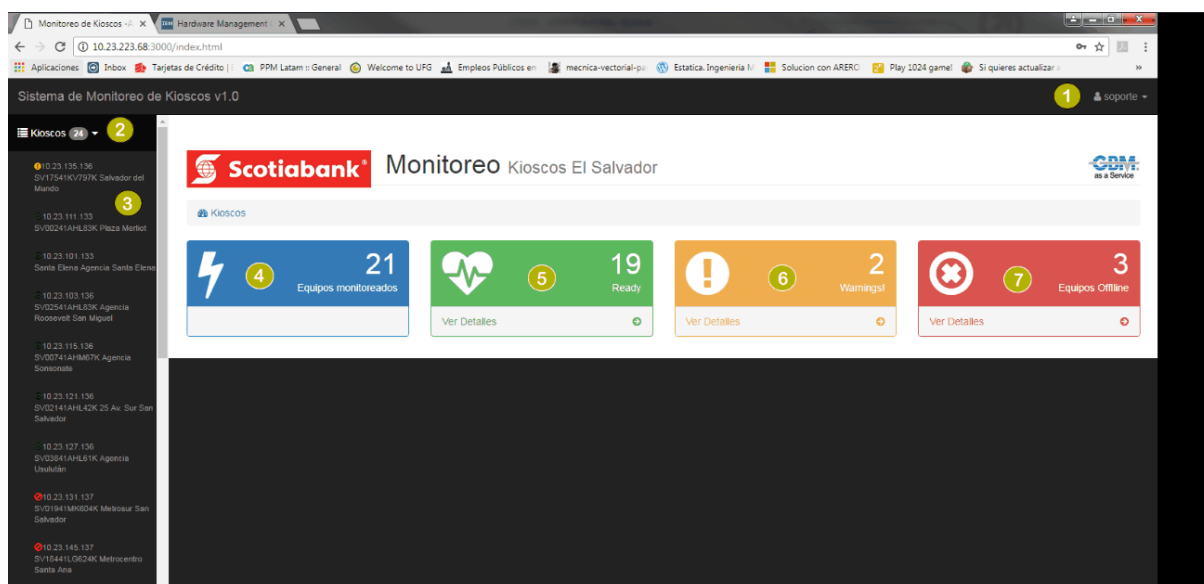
Monitoreo de Kioscos - A ×
Hardware Management ×

10.23.223.68:3000/index.html

Aplicaciones Inbox Tarjetas de Crédito | PPM Latam :: General Welcome to UFG Empleos Públicos en mecnica-vectorial-pa Estatica. Ingenieria M Solucion con ARERC Play 1024 game! Si quieres actualizar »

Sistema de Monitoreo de Kioscos v1.0

1 soporte

Kioscos 24 2

10.23.135.136 SV17541KV797K Salvador del Mundo

3

10.23.111.133 SV00241AHL83K Plaza Merliot

10.23.101.133 Santa Elena Agencia Santa Elena

10.23.103.136 SV02541AHL83K Agencia Roosevelt San Miguel

10.23.115.136 SV00741AHM67K Agencia Sonsonate

10.23.121.136 SV02141AHL42K 25 Av. Sur San Salvador

10.23.127.136 SV03841AHL61K Agencia Usulután

10.23.131.137 SV01941MK6D4K Metrosur San Salvador

10.23.145.137 SV18441LG624K Metrocentro Santa Ana

Scotiabank® Monitoreo Kioscos El Salvador

GBM as a Service

Kioscos

4 21 Equipos monitoreados

5 19 Ready Ver Detalles

6 2 Warnings! Ver Detalles

7 3 Equipos Offline Ver Detalles